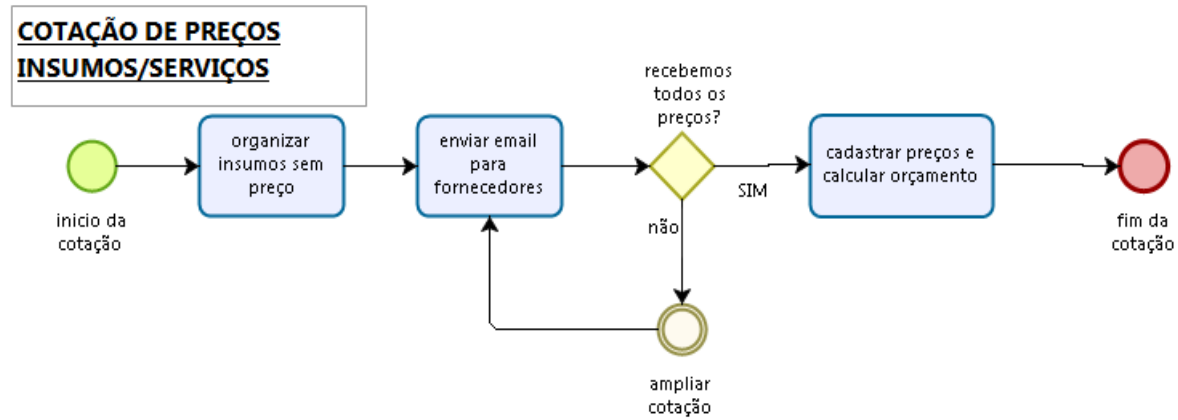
COTAÇÃO DE PREÇOS INSUMOS/SERVIÇOS

inicio da cotação

organizar insumos sem preço

enviar email para fornecedores

recebemos todos os preços?

SIM

não

cadastrar preços e calcular orçamento

fim da cotação

ampliar cotação